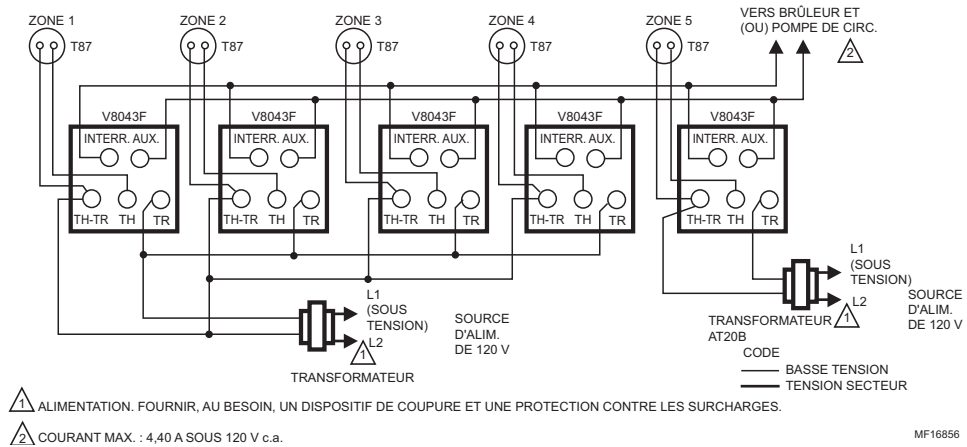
ZONE 1
T87
ZONE 2
T87
ZONE 3
T87
ZONE 4
T87
ZONE 5
T87
VERS BRÛLEUR ET (OU) POMPE DE CIRC.
2

V8043F
INTERR. AUX.
TH-TR TH TR

V8043F
INTERR. AUX.
TH-TR TH TR

V8043F
INTERR. AUX.
TH-TR TH TR

V8043F
INTERR. AUX.
TH-TR TH TR

V8043F
INTERR. AUX.
TH-TR TH TR

L1 (SOUS TENSION)
L2
1
TRANSFORMATEUR
SOURCE D'ALIM. DE 120 V

L1 (SOUS TENSION)
L2
TRANSFORMATEUR
1
AT20B
SOURCE D'ALIM. DE 120 V

CODE
BASSE TENSION
TENSION SECTEUR

1 ALIMENTATION. FOURNIR, AU BESOIN, UN DISPOSITIF DE COUPURE ET UNE PROTECTION CONTRE LES SURCHARGES.

2 COURANT MAX. : 4,40 A SOUS 120 V c.a.

MF16856